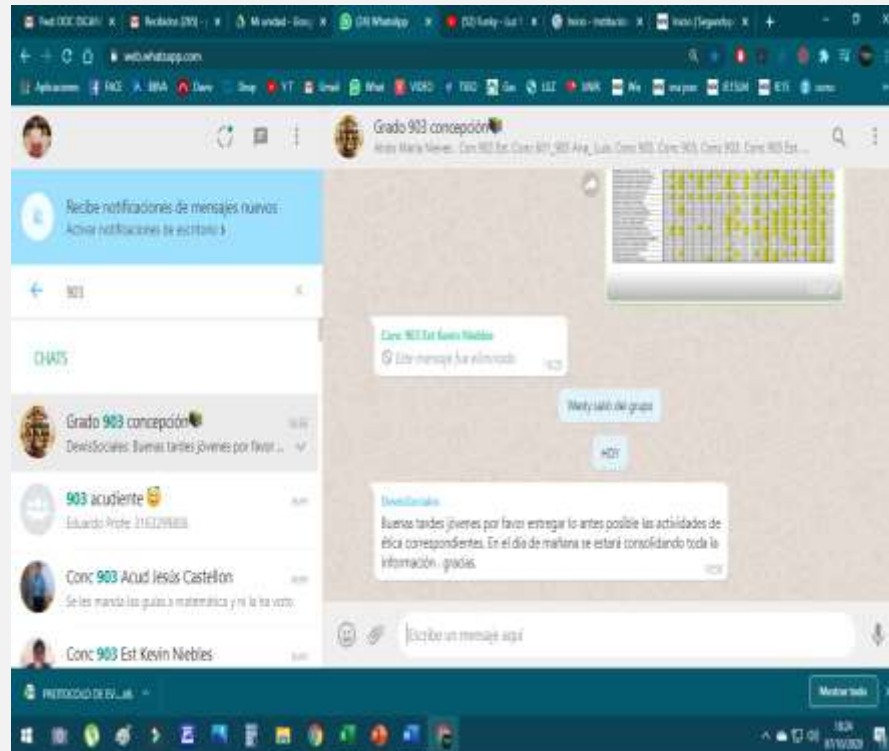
web.whatsapp.com

Grado 903 concepción
Anita Maria Nieves, Conc 903 Est, Conc 903 ... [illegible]

Recibe notificaciones de mensajes nuevos
Activar notificaciones de escritorio >

903

CHATS

Grado 903 concepción
DewisSociales: Buenas tardes jóvenes por favor ...

903 acudiente
Eduardo Prote 3163299806

Conc 903 Acud Jesús Castellon
Se les manda las guías a matemática y ni la ha visto

Conc 903 Est Kevin Niebles

Conc 903 Est Kevin Niebles
Este mensaje fue eliminado

Wendy salió del grupo

HOY

DewisSociales
Buenas tardes jóvenes por favor entregar lo antes posible las actividades de ética correspondientes. En el día de mañana se estará consolidando toda la información... gracias.

Escribe un mensaje aquí

PROTOCOLO DE EV....

Mostrar todo